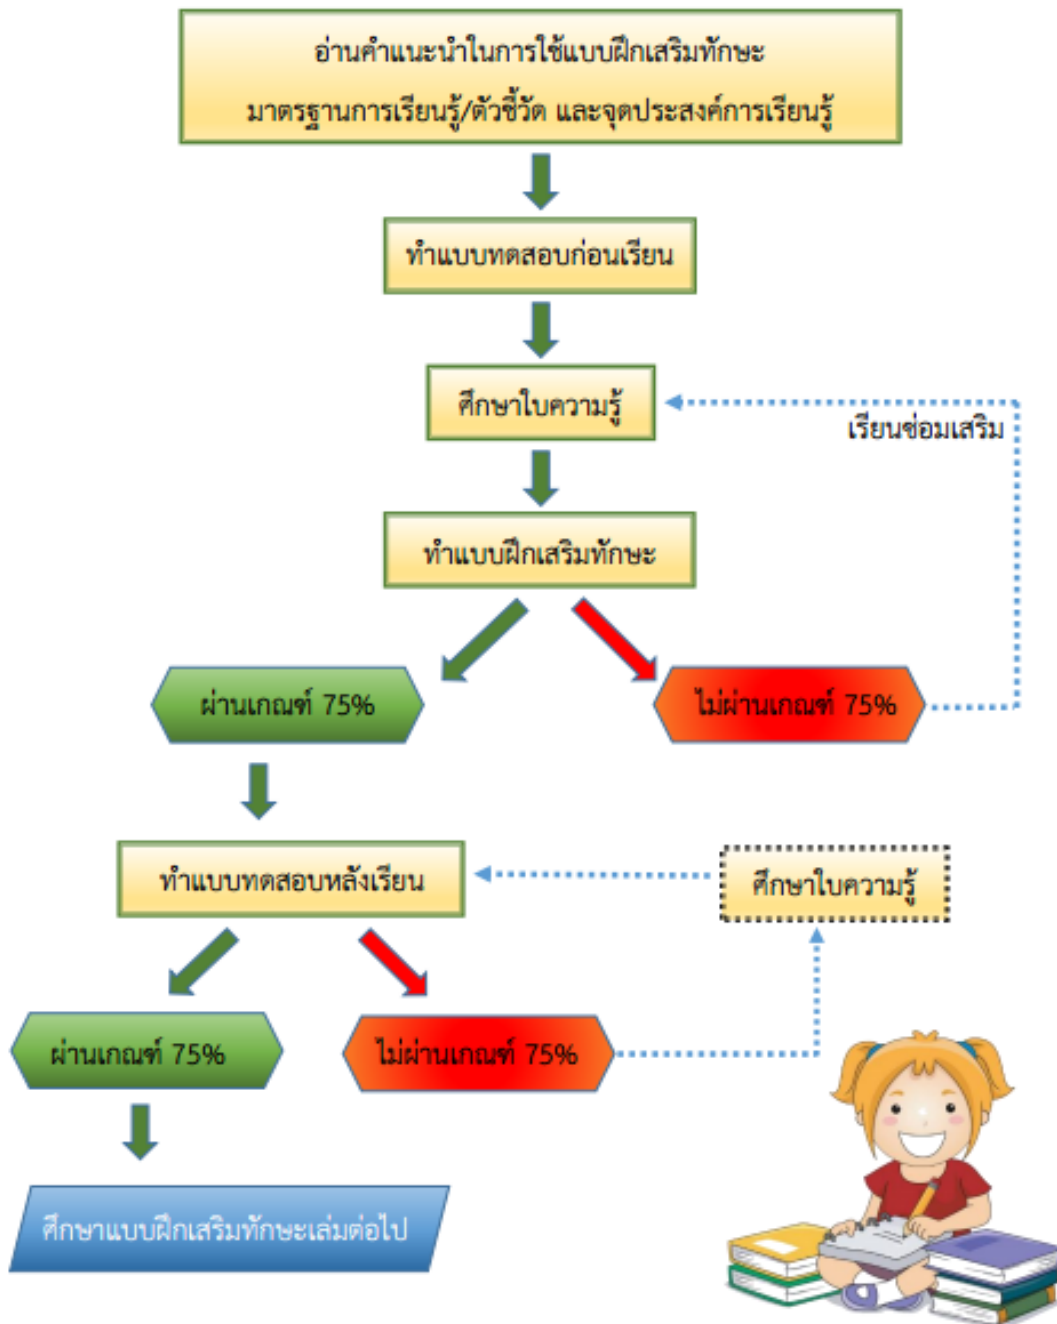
อ่านคำแนะนำในการใช้แบบฝึกเสริมทักษะ
มาตรฐานการเรียนรู้/ตัวชี้วัด และจุดประสงค์การเรียนรู้

ทำแบบทดสอบก่อนเรียน

ศึกษาใบความรู้

เรียนซ่อมเสริม

ทำแบบฝึกเสริมทักษะ

ผ่านเกณฑ์ 75%

ไม่ผ่านเกณฑ์ 75%

ทำแบบทดสอบหลังเรียน

ศึกษาใบความรู้

ผ่านเกณฑ์ 75%

ไม่ผ่านเกณฑ์ 75%

ศึกษาแบบฝึกเสริมทักษะเล่มต่อไป